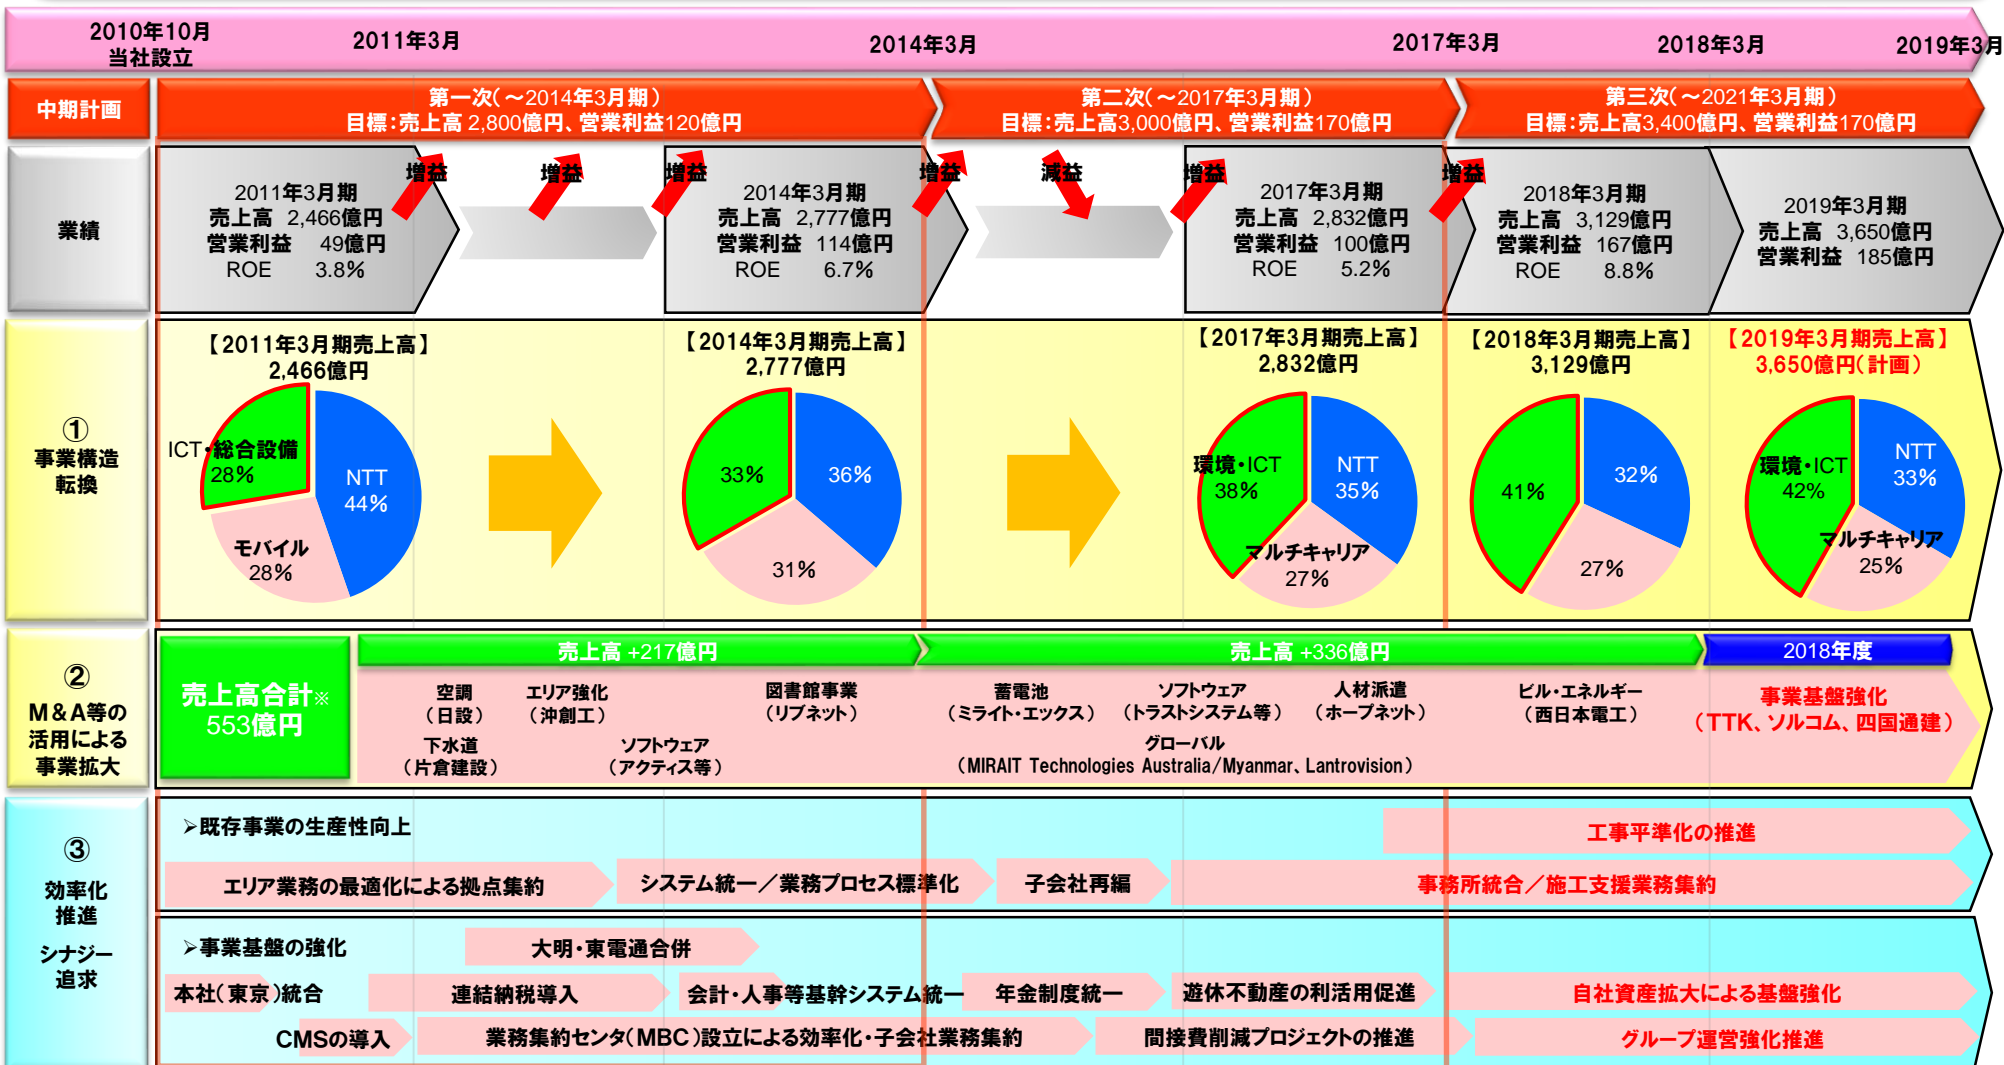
2010年10月
当社設立

2011年3月

2014年3月

2017年3月

2018年3月

2019年3月

中期計画

第一次（～2014年3月期）
目標：売上高 2,800億円、営業利益120億円

第二次（～2017年3月期）
目標：売上高3,000億円、営業利益170億円

第三次（～2021年3月期）
目標：売上高3,400億円、営業利益170億円

業績

2011年3月期
売上高 2,466億円
営業利益 49億円
ROE 3.8%

増益

増益

増益

2014年3月期
売上高 2,777億円
営業利益 114億円
ROE 6.7%

増益

減益

増益

2017年3月期
売上高 2,832億円
営業利益 100億円
ROE 5.2%

増益

2018年3月期
売上高 3,129億円
営業利益 167億円
ROE 8.8%

2019年3月期
売上高 3,650億円
営業利益 185億円

①
事業構造
転換

【2011年3月期売上高】
2,466億円

ICT・総合設備
28%

NTT
44%

モバイル
28%

【2014年3月期売上高】
2,777億円

33%

36%

31%

【2017年3月期売上高】
2,832億円

環境・ICT
38%

NTT
35%

マルチキャリア
27%

【2018年3月期売上高】
3,129億円

41%

32%

27%

【2019年3月期売上高】
3,650億円（計画）

環境・ICT
42%

NTT
33%

マルチキャリア
25%

②
M＆A等の
活用による
事業拡大

売上高合計※
553億円

売上高 +217億円

売上高 +336億円

2018年度

空調
（日設）

エリア強化
（沖創工）

図書館事業
（リブネット）

蓄電池
（ミライト・エックス）

ソフトウェア
（トラストシステム等）

人材派遣
（ホープネット）

ビル・エネルギー
（西日本電工）

事業基盤強化
（TTK、ソルコム、四国通建）

下水道
（片倉建設）

ソフトウェア
（アクティス等）

グローバル
（MIRAIT Technologies Australia/Myanmar、Lantrovision）

③
効率化
推進

シナジー
追求

➢既存事業の生産性向上

工事平準化の推進

エリア業務の最適化による拠点集約

システム統一／業務プロセス標準化

子会社再編

事務所統合／施工支援業務集約

➢事業基盤の強化

大明・東電通合併

本社（東京）統合

連結納税導入

会計・人事等基幹システム統一

年金制度統一

遊休不動産の利活用促進

自社資産拡大による基盤強化

CMSの導入

業務集約センタ（MBC）設立による効率化・子会社業務集約

間接費削減プロジェクトの推進

グループ運営強化推進